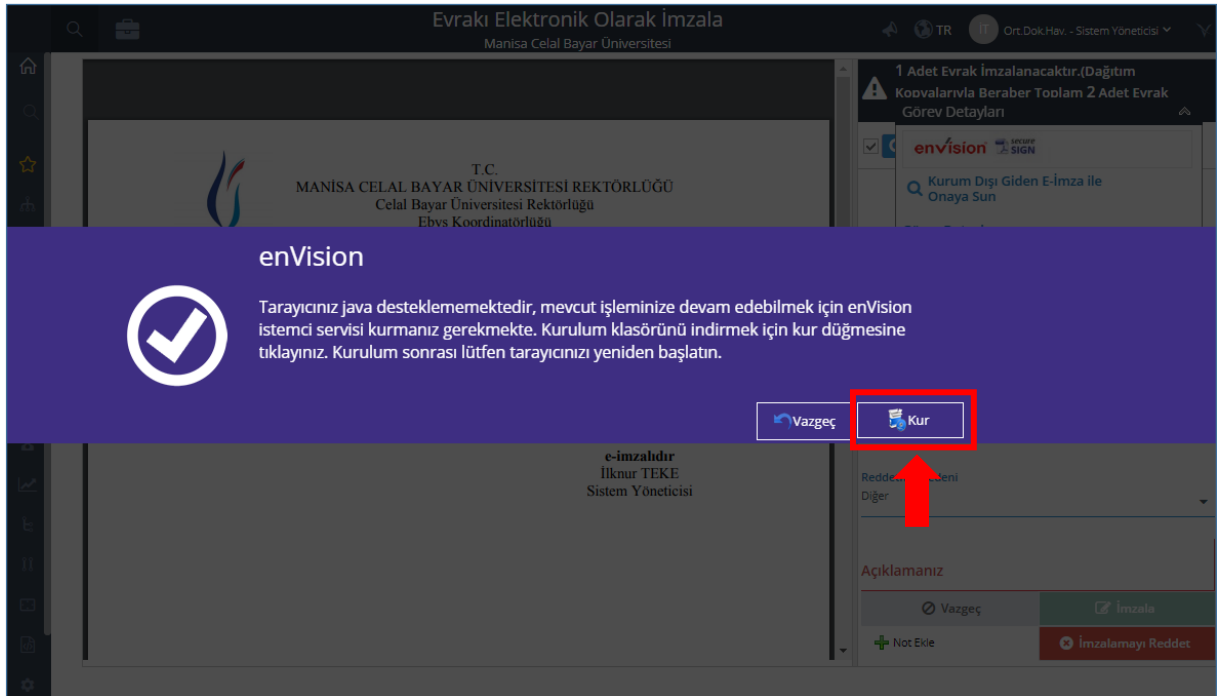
Evrakı Elektronik Olarak İmzala
Manisa Celal Bayar Üniversitesi

TR Ort.Dok.Hav. - Sistem Yöneticisi

1 Adet Evrak İmzalanacaktır.(Dağıtım Kopyalarıyla Beraber Toplam 2 Adet Evrak
Görev Detayları

envision SECURE SIGN

Kurum Dışı Giden E-İmza ile Onaya Sun

T.C.
MANİSA CELAL BAYAR ÜNİVERSİTESİ REKTÖRLÜĞÜ
Celal Bayar Üniversitesi Rektörlüğü
Ebys Koordinatörlüğü

enVision

Tarayıcınız java desteklememektedir, mevcut işleminize devam edebilmek için enVision istemci servisi kurmanız gerekmekte. Kurulum klasörünü indirmek için kur düğmesine tıklayınız. Kurulum sonrası lütfen tarayıcınızı yeniden başlatın.

Vazgeç
Kur

e-imzalıdır
İlknur TEKE
Sistem Yöneticisi

Redde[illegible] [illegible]deni
Diğer

Açıklamanız

Vazgeç
İmzala
Not Ekle
İmzalamayı Reddet